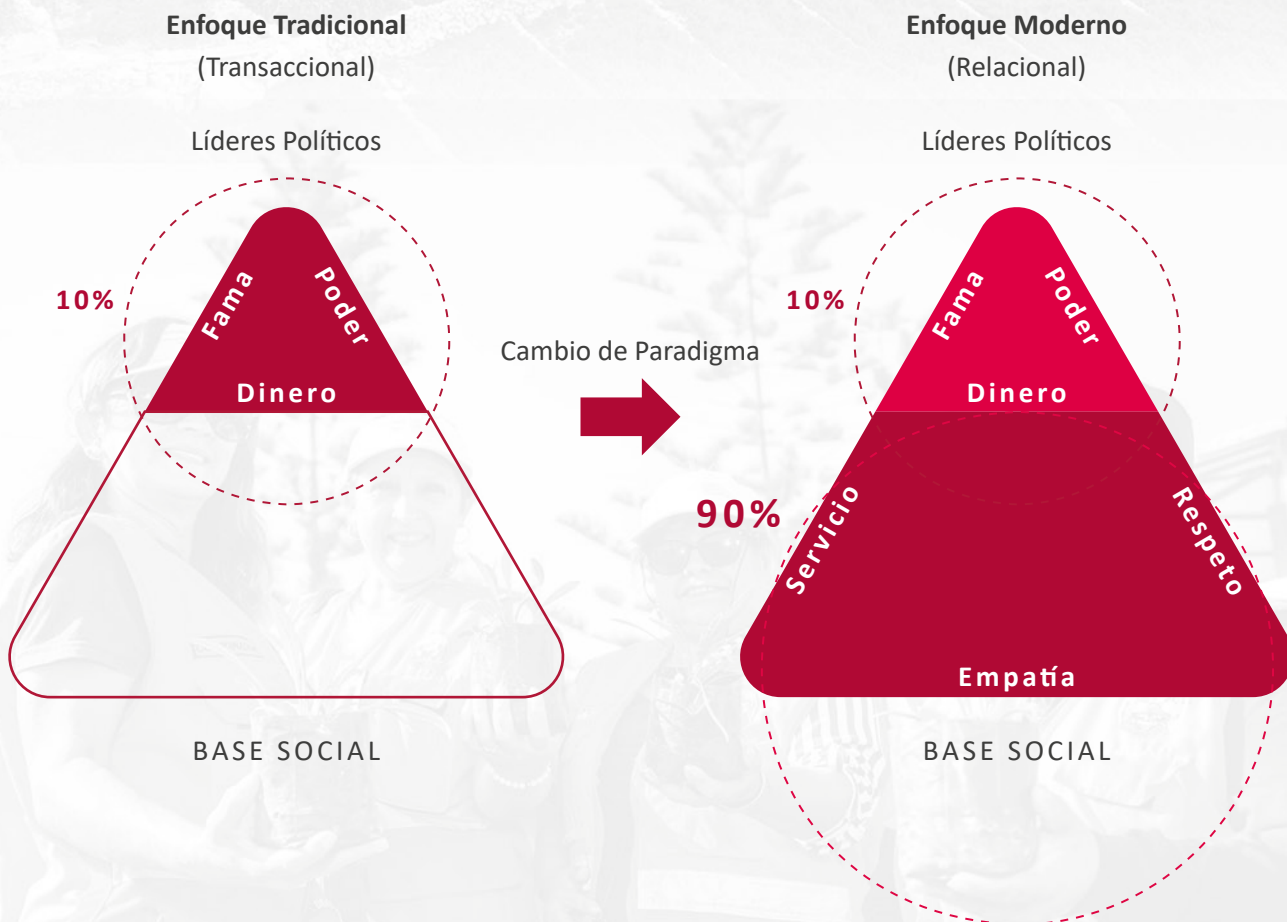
Enfoque Tradicional
(Transaccional)

Líderes Políticos

10%

Fama

Poder

Dinero

BASE SOCIAL

Cambio de Paradigma

Enfoque Moderno
(Relacional)

Líderes Políticos

10%

Fama

Poder

Dinero

90%

Servicio

Respeto

Empatía

BASE SOCIAL